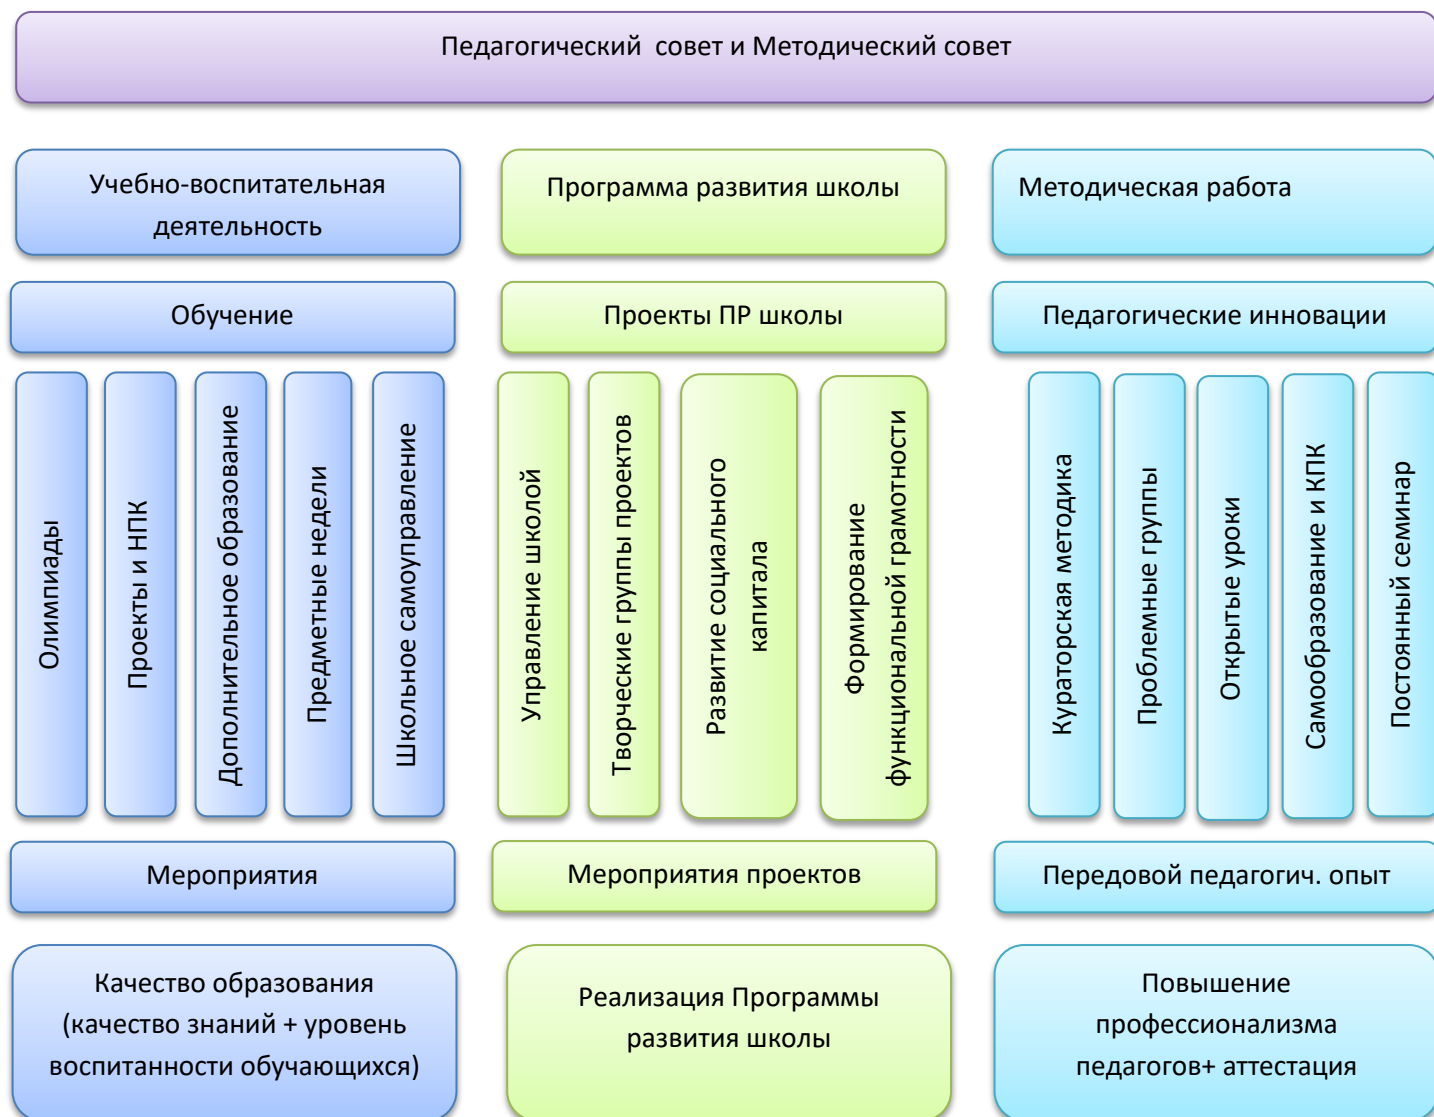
Педагогический совет и Методический совет

Учебно-воспитательная деятельность

Программа развития школы

Методическая работа

Обучение

Проекты ПР школы

Педагогические инновации

Олимпиады

Проекты и НПК

Дополнительное образование

Предметные недели

Школьное самоуправление

Управление школой

Творческие группы проектов

Развитие социального капитала

Формирование функциональной грамотности

Кураторская методика

Проблемные группы

Открытые уроки

Самообразование и КПК

Постоянный семинар

Мероприятия

Мероприятия проектов

Передовой педагогич. опыт

Качество образования (качество знаний + уровень воспитанности обучающихся)

Реализация Программы развития школы

Повышение профессионализма педагогов+ аттестация